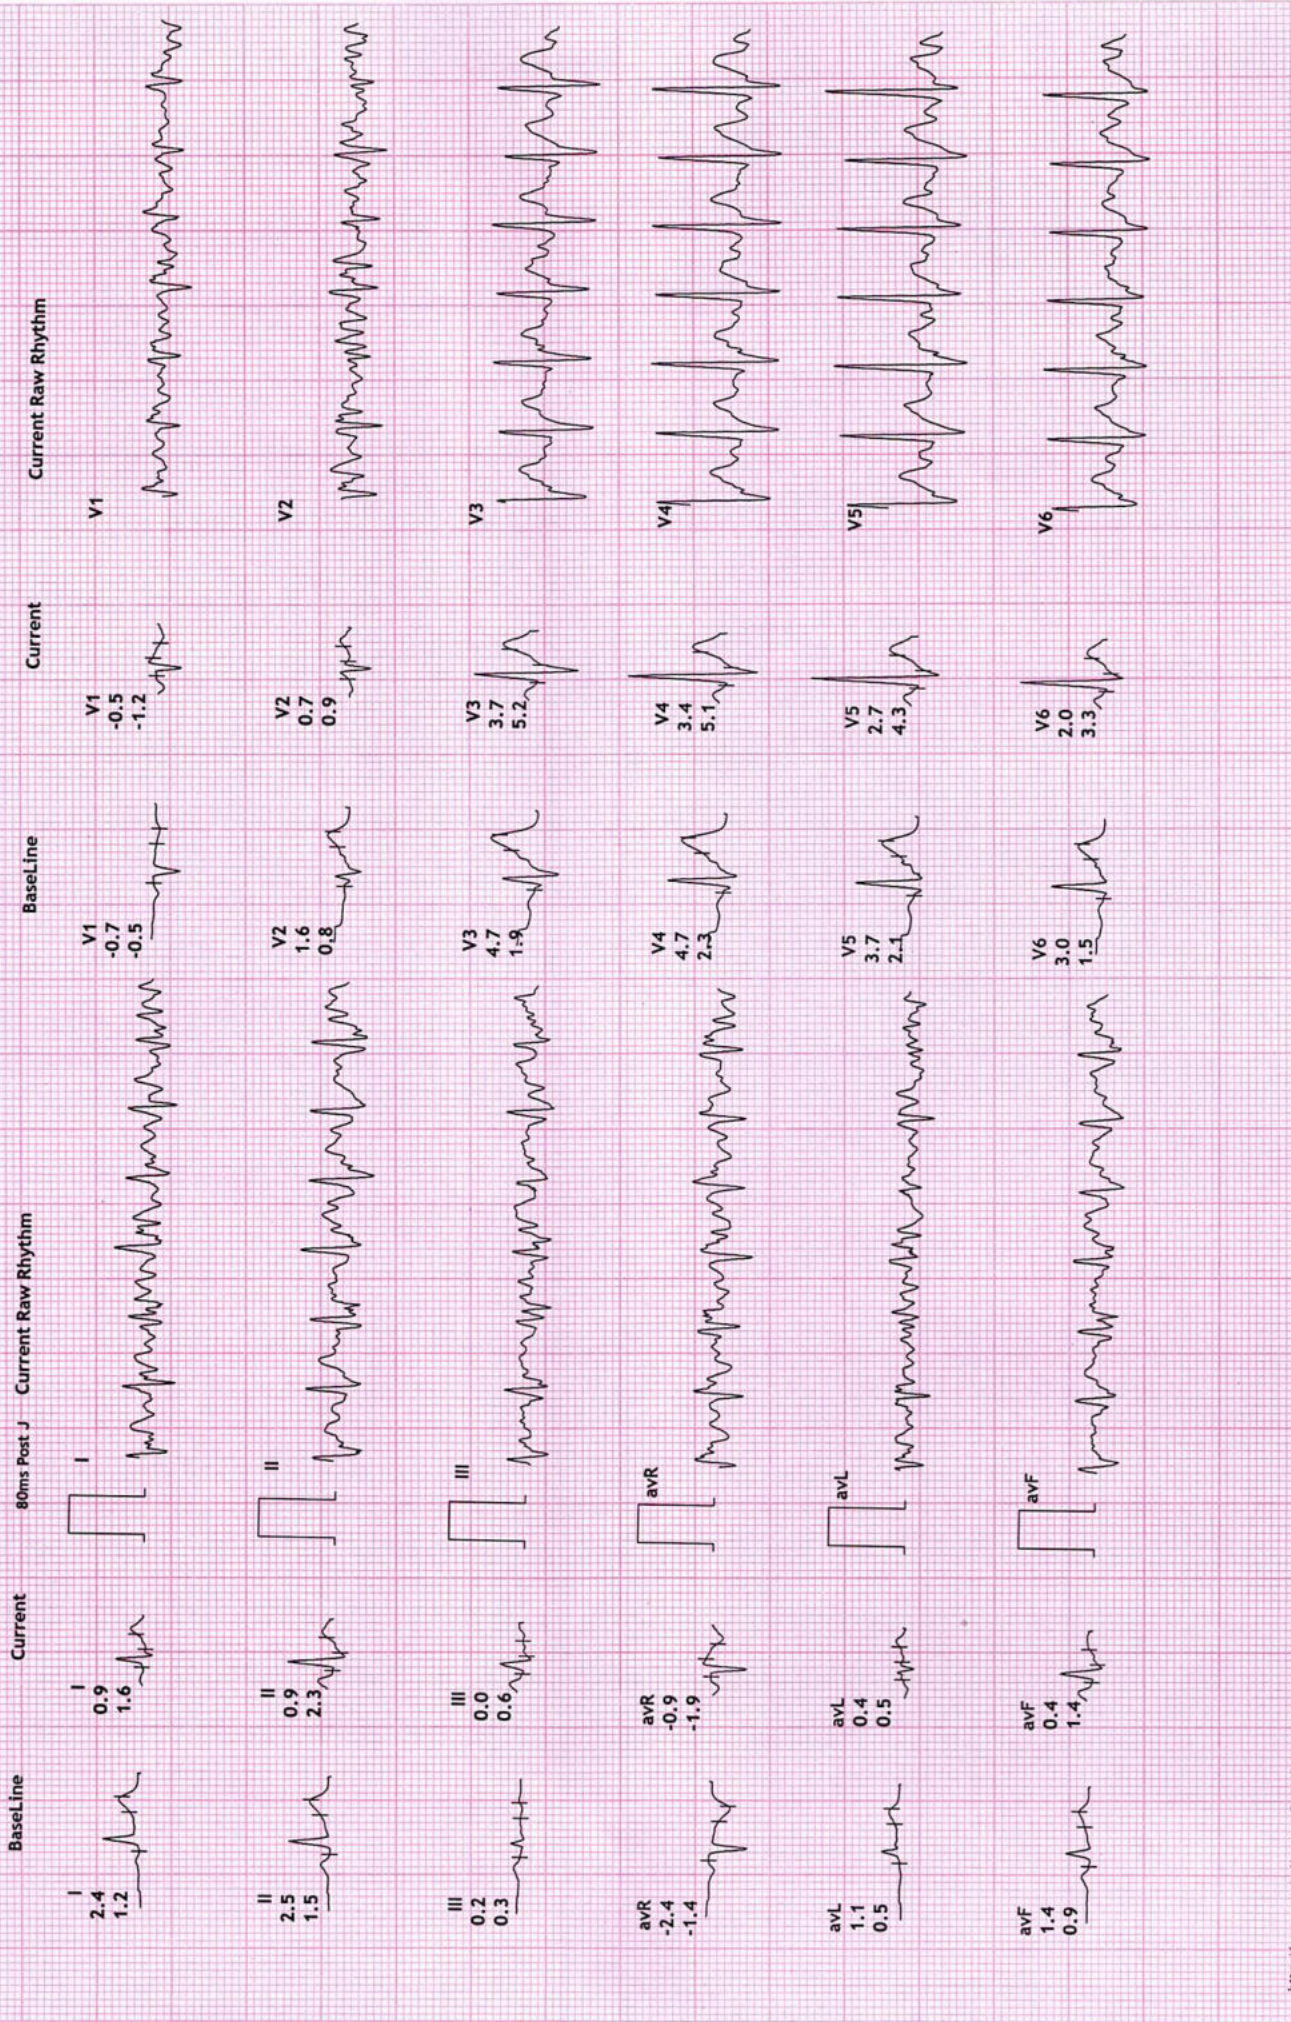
BaseLine

I
2.4
1.2

II
2.5
1.5

III
0.2
0.3

avR
-2.4
-1.4

avL
1.1
0.5

avF
1.4
0.9

Current

I
0.9
1.6

II
0.9
2.3

III
0.0
0.6

avR
-0.9
-1.9

avL
0.4
0.5

avF
0.4
1.4

80ms Post J

Current Raw Rhythm

I

II

III

avR

avL

avF

BaseLine

V1
-0.7
-0.5

V2
1.6
0.8

V3
4.7
1.9

V4
4.7
2.3

V5
3.7
2.1

V6
3.0
1.5

Current

V1
-0.5
-1.2

V2
0.7
0.9

V3
3.7
5.2

V4
3.4
5.1

V5
2.7
4.3

V6
2.0
3.3

Current Raw Rhythm

V1

V2

V3

V4

V5

V6